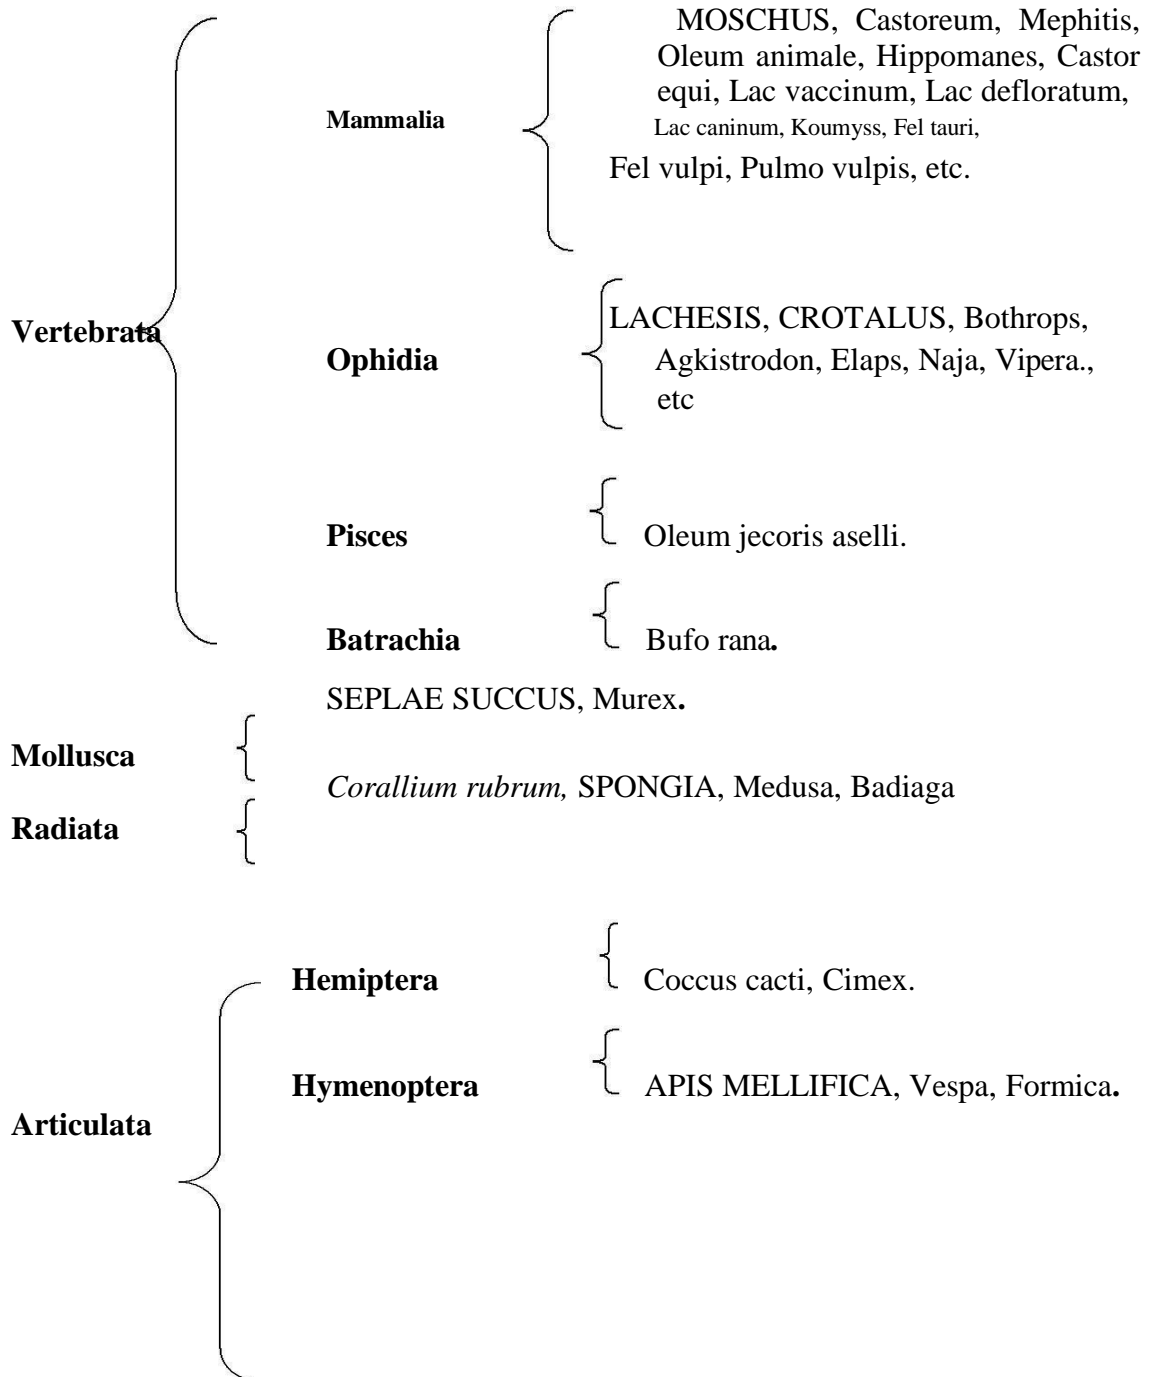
Vertebrata

Mammalia

MOSCHUS, Castoreum, Mephitis, Oleum animale, Hippomanes, Castor equi, Lac vaccinum, Lac defloratum, Lac caninum, Koumyss, Fel tauri, Fel vulpi, Pulmo vulpis, etc.

Ophidia

LACHESIS, CROTALUS, Bothrops, Agkistrodon, Elaps, Naja, Vipera., etc

Pisces

Oleum jecoris aselli.

Batrachia

Bufo rana.

SEPLAE SUCCUS, Murex.

Mollusca

*Corallium rubrum,* SPONGIA, Medusa, Badiaga

Radiata

Hemiptera

Coccus cacti, Cimex.

Hymenoptera

APIS MELLIFICA, Vespa, Formica.

Articulata